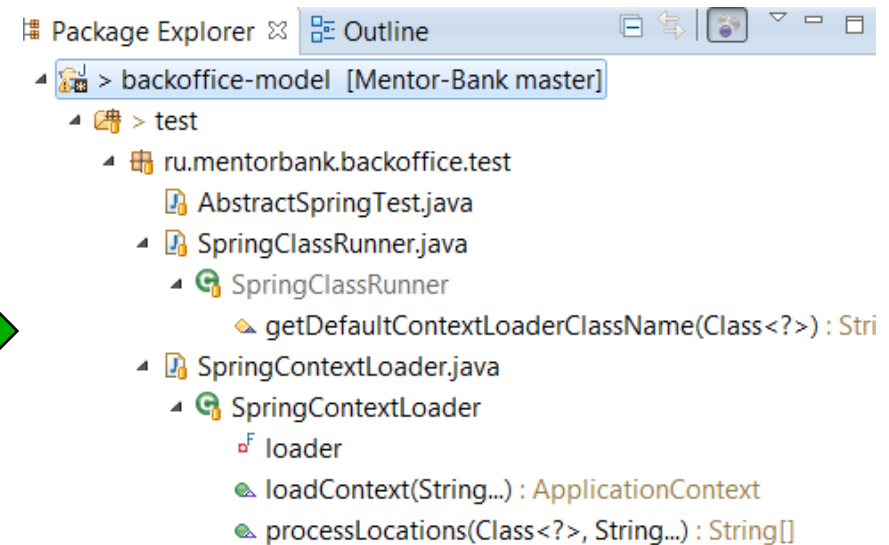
Package Explorer ☒ Outline

> backoffice-model [Mentor-Bank master]

> test

ru.mentorbank.backoffice.test

AbstractSpringTest.java

SpringClassRunner.java

SpringClassRunner

getDefaultContextLoaderClassName(Class<?>) : Stri

SpringContextLoader.java

SpringContextLoader

loader

loadContext(String...) : ApplicationContext

processLocations(Class<?>, String...) : String[]